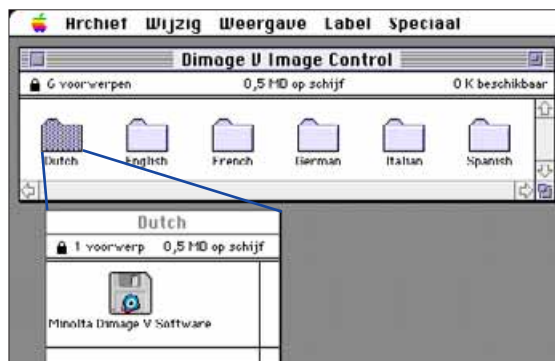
Archief Wijzig Weergave Label Speciaal

Dimage V Image Control

6 voorwerpen 0,5 MB op schijf 0 K beschikbaar

Dutch English French German Italian Spanish

Dutch

1 voorwerp 0,5 MB op schijf

Minolta Dimage V Software